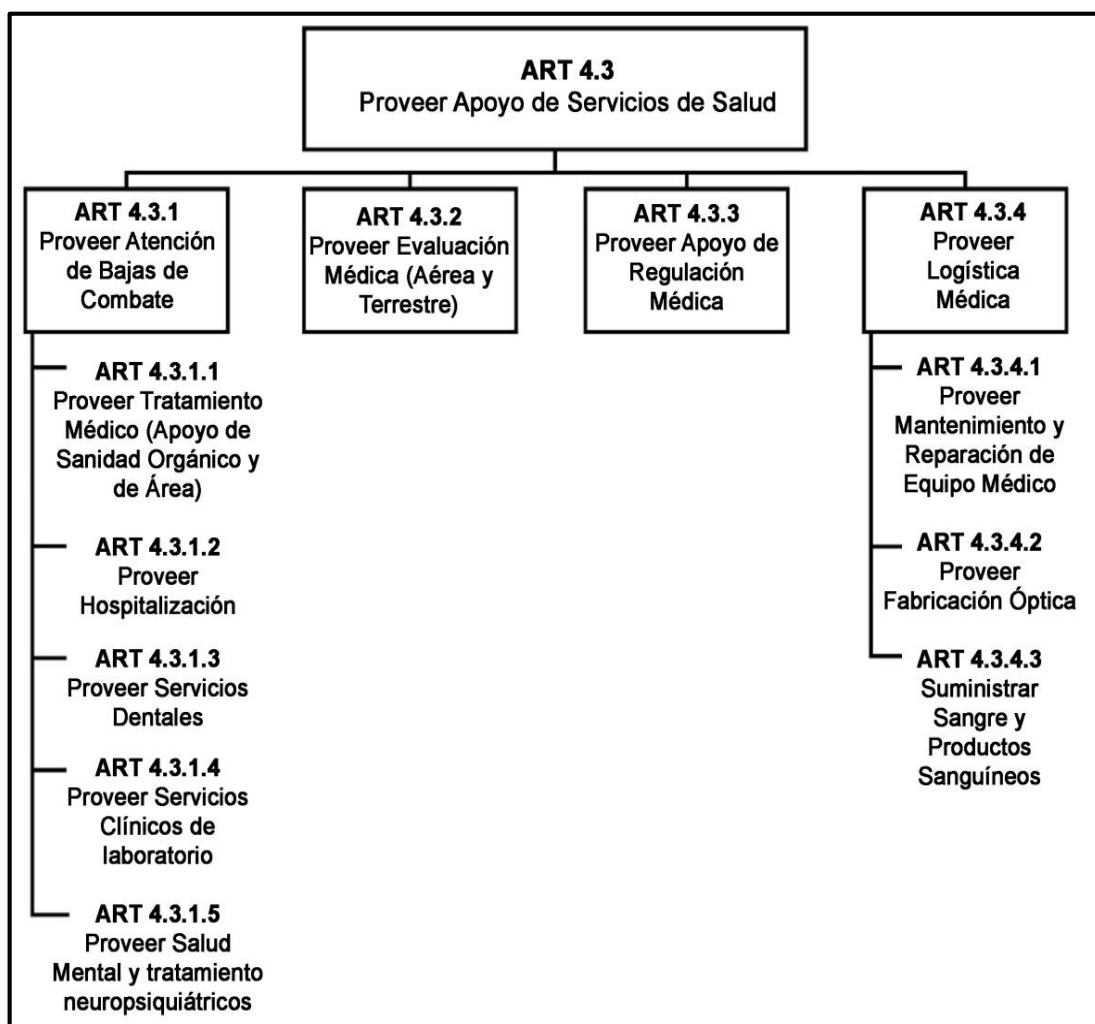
ART 4.3
Proveer Apoyo de Servicios de Salud

ART 4.3.1
Proveer Atención de Bajas de Combate

ART 4.3.2
Proveer Evaluación Médica (Aérea y Terrestre)

ART 4.3.3
Proveer Apoyo de Regulación Médica

ART 4.3.4
Proveer Logística Médica

ART 4.3.1.1
Proveer Tratamiento Médico (Apoyo de Sanidad Orgánico y de Área)

ART 4.3.1.2
Proveer Hospitalización

ART 4.3.1.3
Proveer Servicios Dentales

ART 4.3.1.4
Proveer Servicios Clínicos de laboratorio

ART 4.3.1.5
Proveer Salud Mental y tratamiento neuropsiquiátricos

ART 4.3.4.1
Proveer Mantenimiento y Reparación de Equipo Médico

ART 4.3.4.2
Proveer Fabricación Óptica

ART 4.3.4.3
Suministrar Sangre y Productos Sanguíneos